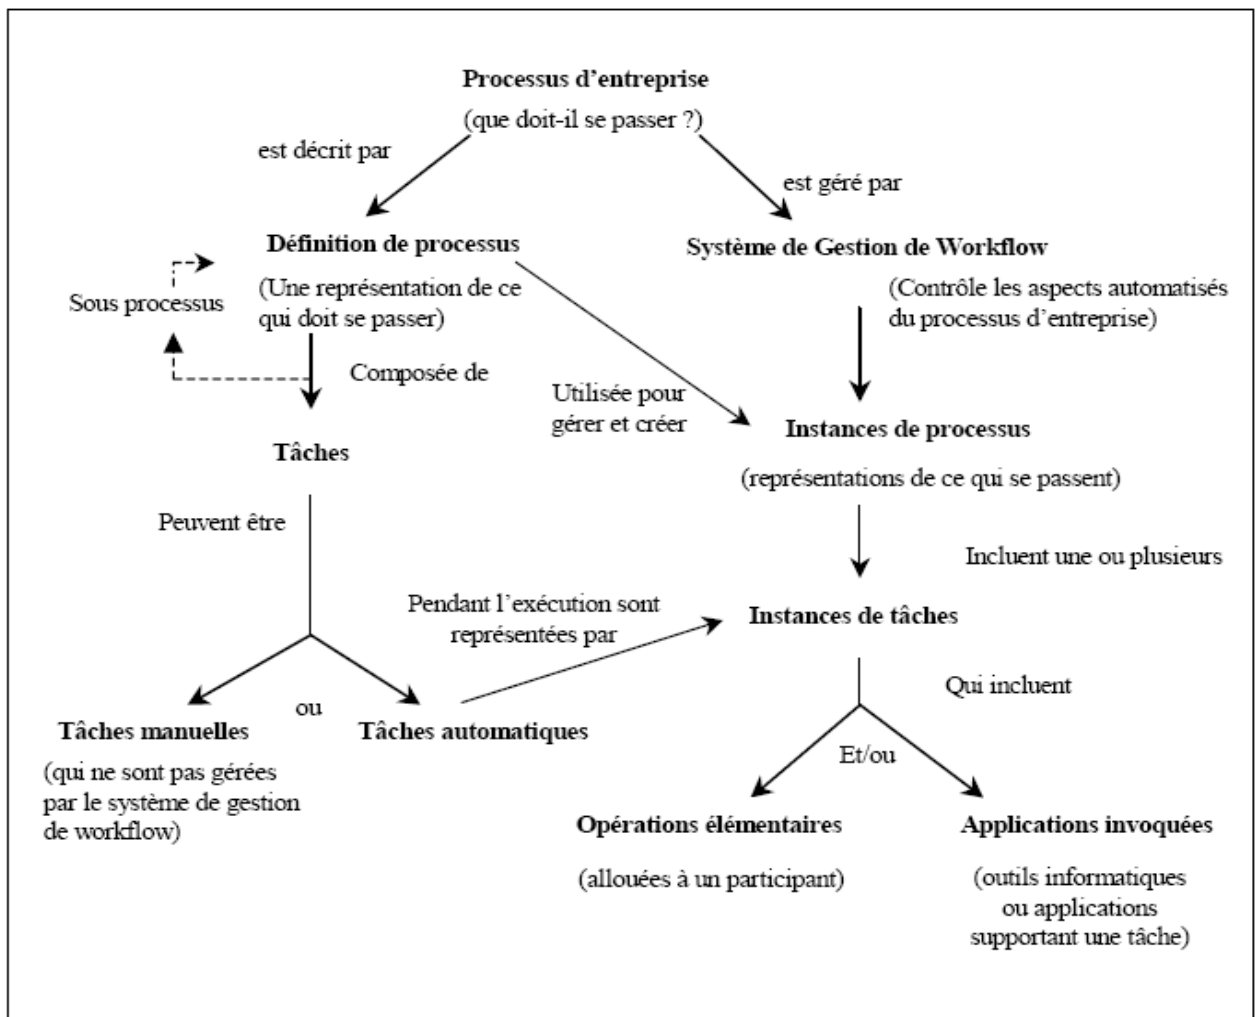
Processus d'entreprise
(que doit-il se passer ?)

est décrit par

est géré par

Définition de processus
(Une représentation de ce qui doit se passer)

Système de Gestion de Workflow
(Contrôle les aspects automatisés du processus d'entreprise)

Sous processus

Composée de

Utilisée pour gérer et créer

Instances de processus
(représentations de ce qui se passent)

Tâches

Peuvent être

Incluent une ou plusieurs

Pendant l'exécution sont représentées par

Instances de tâches

Qui incluent

ou

Tâches manuelles
(qui ne sont pas gérées par le système de gestion de workflow)

Tâches automatiques

Et/ou

Opérations élémentaires
(allouées à un participant)

Applications invoquées
(outils informatiques ou applications supportant une tâche)